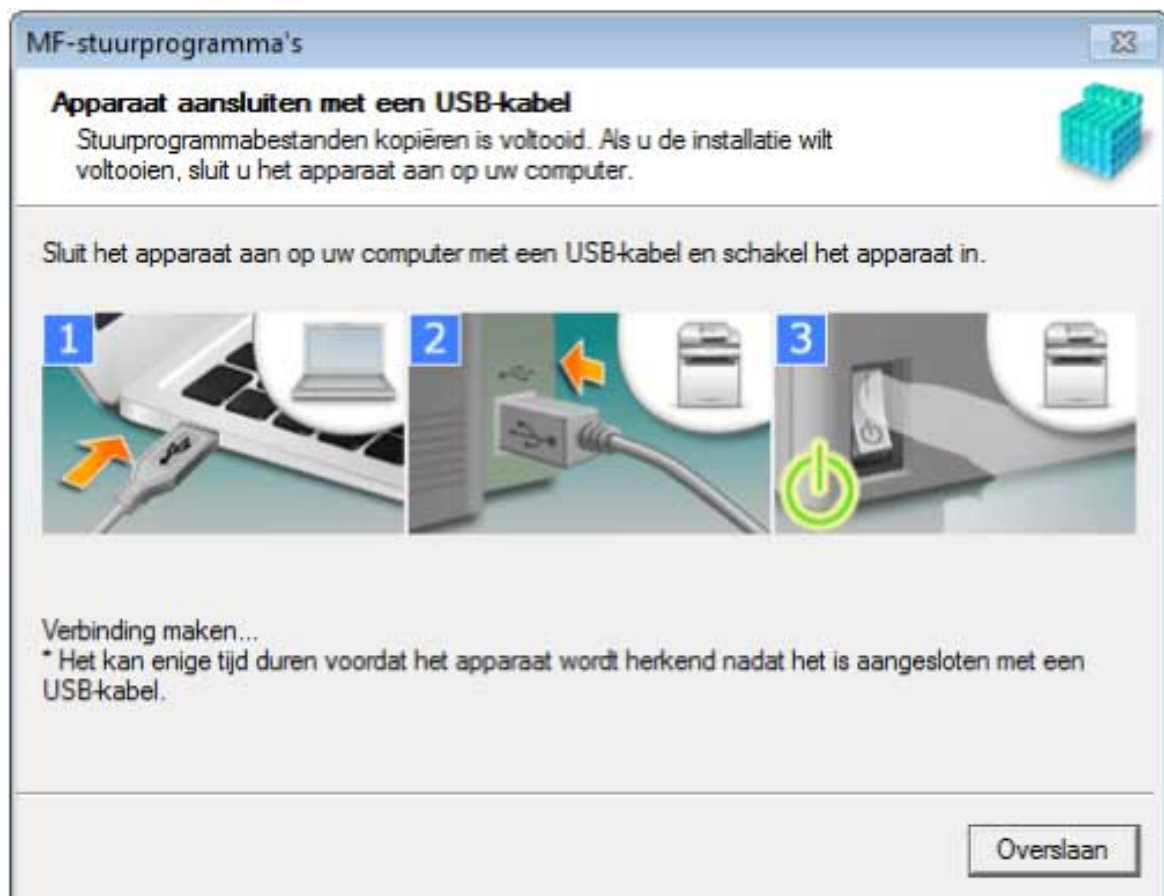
MF-stuurprogramma's

Apparaat aansluiten met een USB-kabel
Stuurprogrammabestanden kopiëren is voltooid. Als u de installatie wilt voltooien, sluit u het apparaat aan op uw computer.

Sluit het apparaat aan op uw computer met een USB-kabel en schakel het apparaat in.

1 2 3

Verbinding maken...
* Het kan enige tijd duren voordat het apparaat wordt herkend nadat het is aangesloten met een USB-kabel.

Overslaan